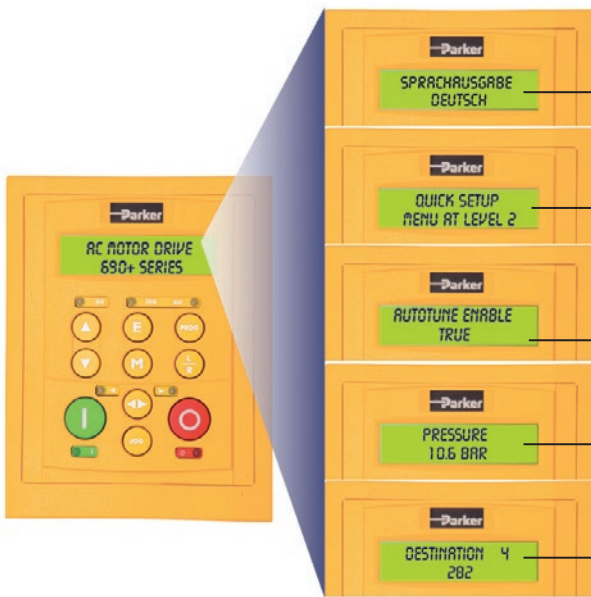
Parker

AC MOTOR DRIVE
690+ SERIES

E

PROG

M

L
R

JOG

Parker

SPRACHAUSGABE
DEUTSCH

Parker

QUICK SETUP
MENU AT LEVEL 2

Parker

AUTOTUNE ENABLE
TRUE

Parker

PRESSURE
10.6 BAR

Parker

DESTINATION 4
282